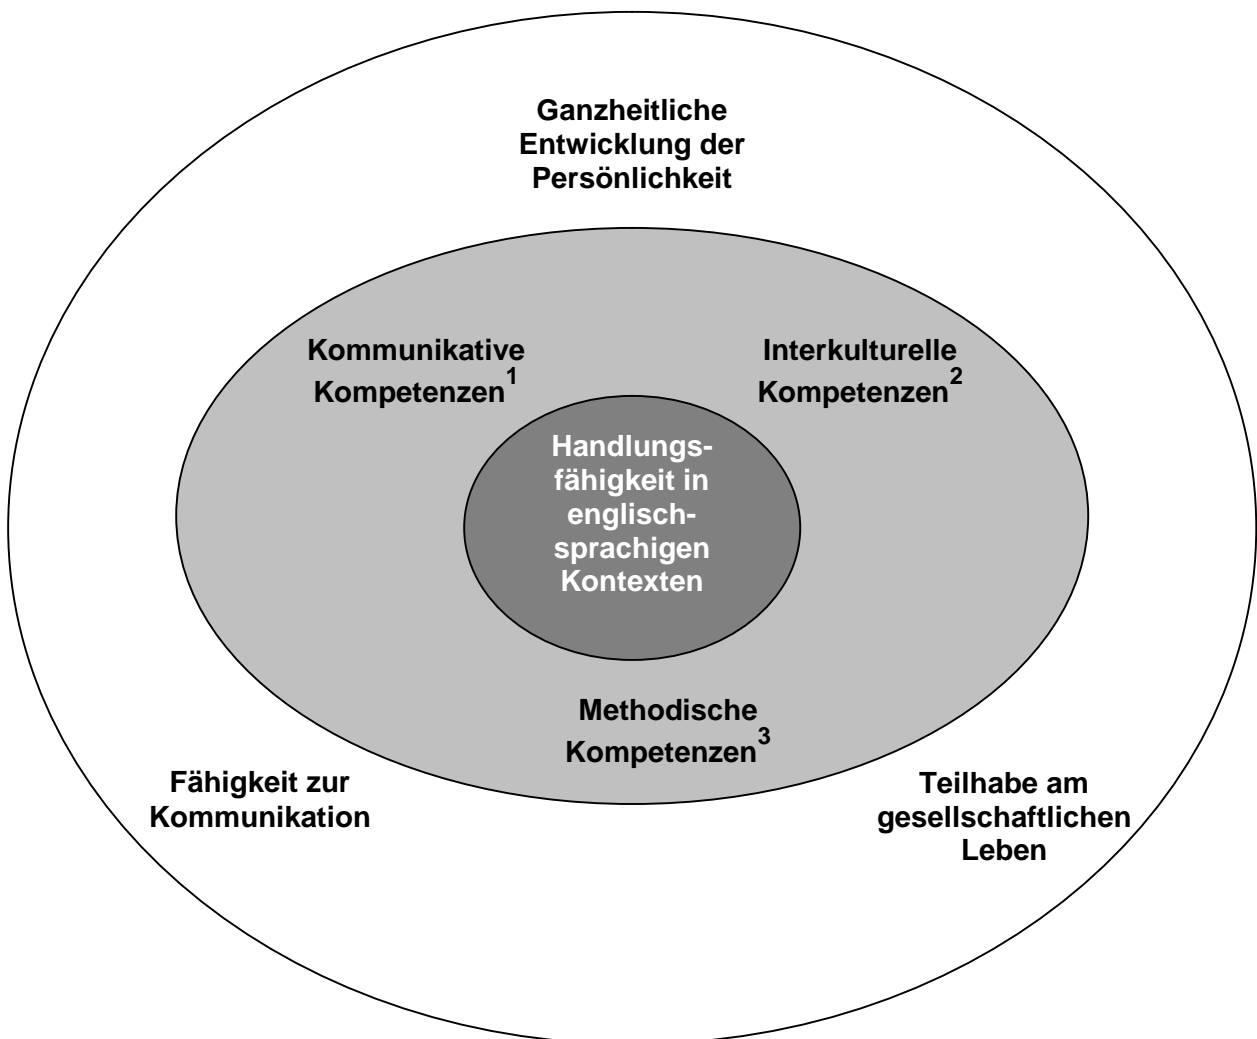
Ganzheitliche Entwicklung der Persönlichkeit

Kommunikative Kompetenzen$^1$

Interkulturelle Kompetenzen$^2$

Handlungsfähigkeit in englischsprachigen Kontexten

Methodische Kompetenzen$^3$

Fähigkeit zur Kommunikation

Teilhabe am gesellschaftlichen Leben